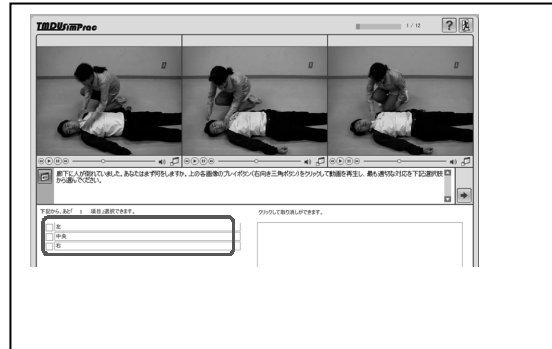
TMDUSimPrac

1 / 12

?

廊下に人が倒れていました。あなたはまず何をしますか。上の各画像のプレイボタン(右向き三角ボタン)をクリックして動画を再生し、最も適切な対応を下記選択肢から選んでください。

下記から、あと[ 1 ]項目1選択できます。

左

中央

右

クリックして取り消しができます。